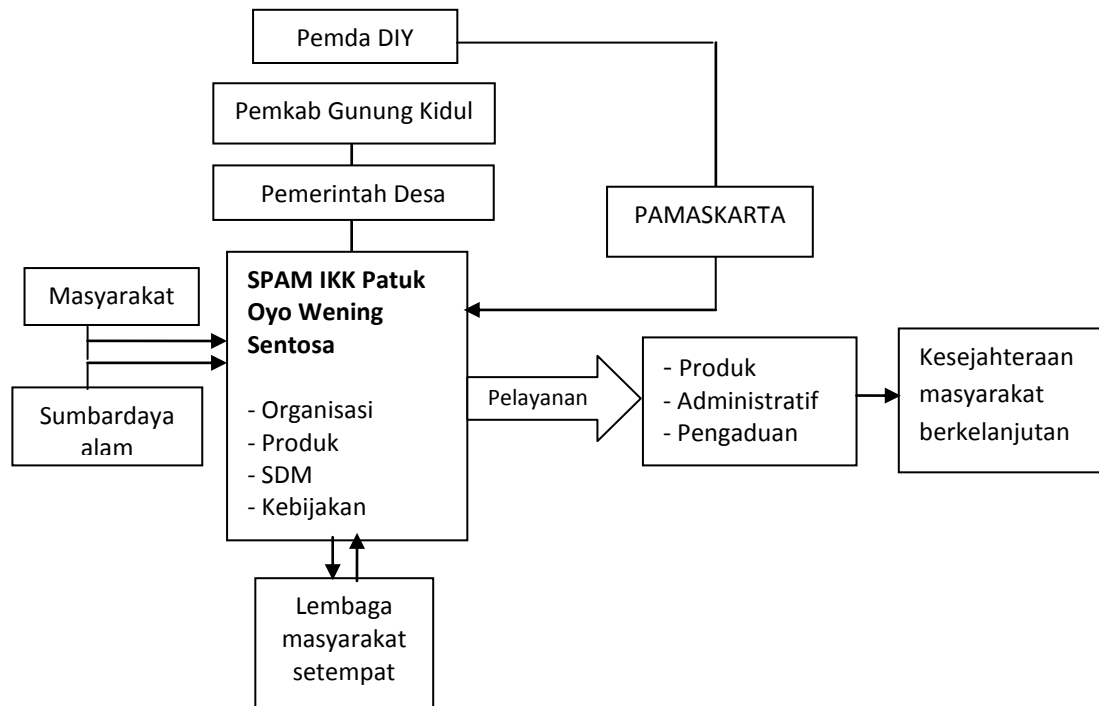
Pemda DIY

Pemkab Gunung Kidul

Pemerintah Desa

PAMASKARTA

Masyarakat

Sumbardaya alam

**SPAM IKK Patuk Oyo Wening Sentosa**

- Organisasi
- Produk
- SDM
- Kebijakan

Pelayanan

- Produk
- Administratif
- Pengaduan

Kesejahteraan masyarakat berkelanjutan

Lembaga masyarakat setempat